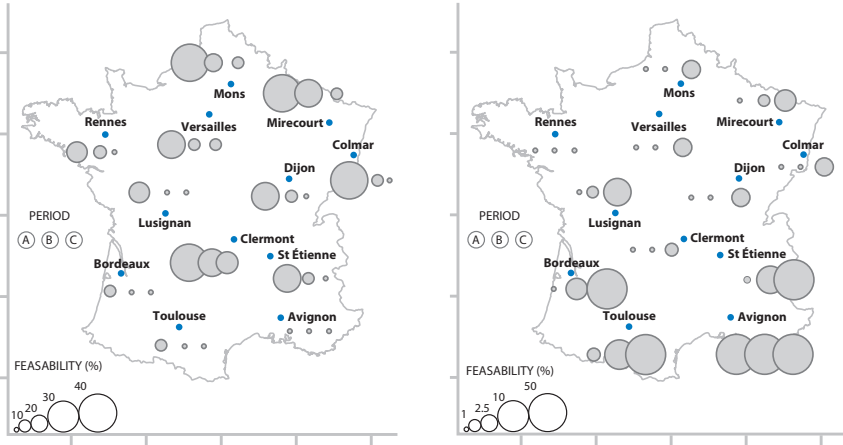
Mons
Rennes
Versailles
Mirecourt
Colmar
Dijon
PERIOD
A B C
Lusignan
Clermont
Bordeaux
St Étienne
Toulouse
Avignon
FEASABILITY (%)
10 20 30 40

Mons
Rennes
Versailles
Mirecourt
Colmar
Dijon
PERIOD
A B C
Lusignan
Clermont
Bordeaux
St Étienne
Toulouse
Avignon
FEASABILITY (%)
1 2.5 10 50